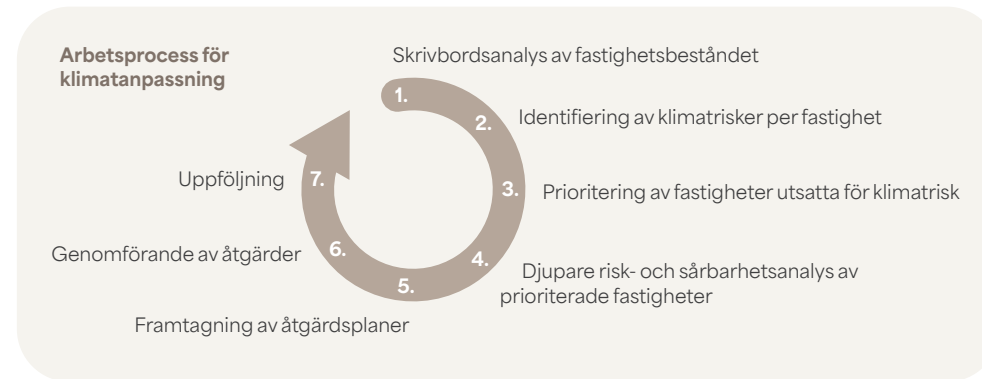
Arbetsprocess för klimatanpassning

1. Skrivbordsanalys av fastighetsbeståndet

2. Identifiering av klimatrisker per fastighet

3. Prioritering av fastigheter utsatta för klimatrisk

4. Djupare risk- och sårbarhetsanalys av prioriterade fastigheter

5. Framtagning av åtgärdsplaner

6. Genomförande av åtgärder

7. Uppföljning